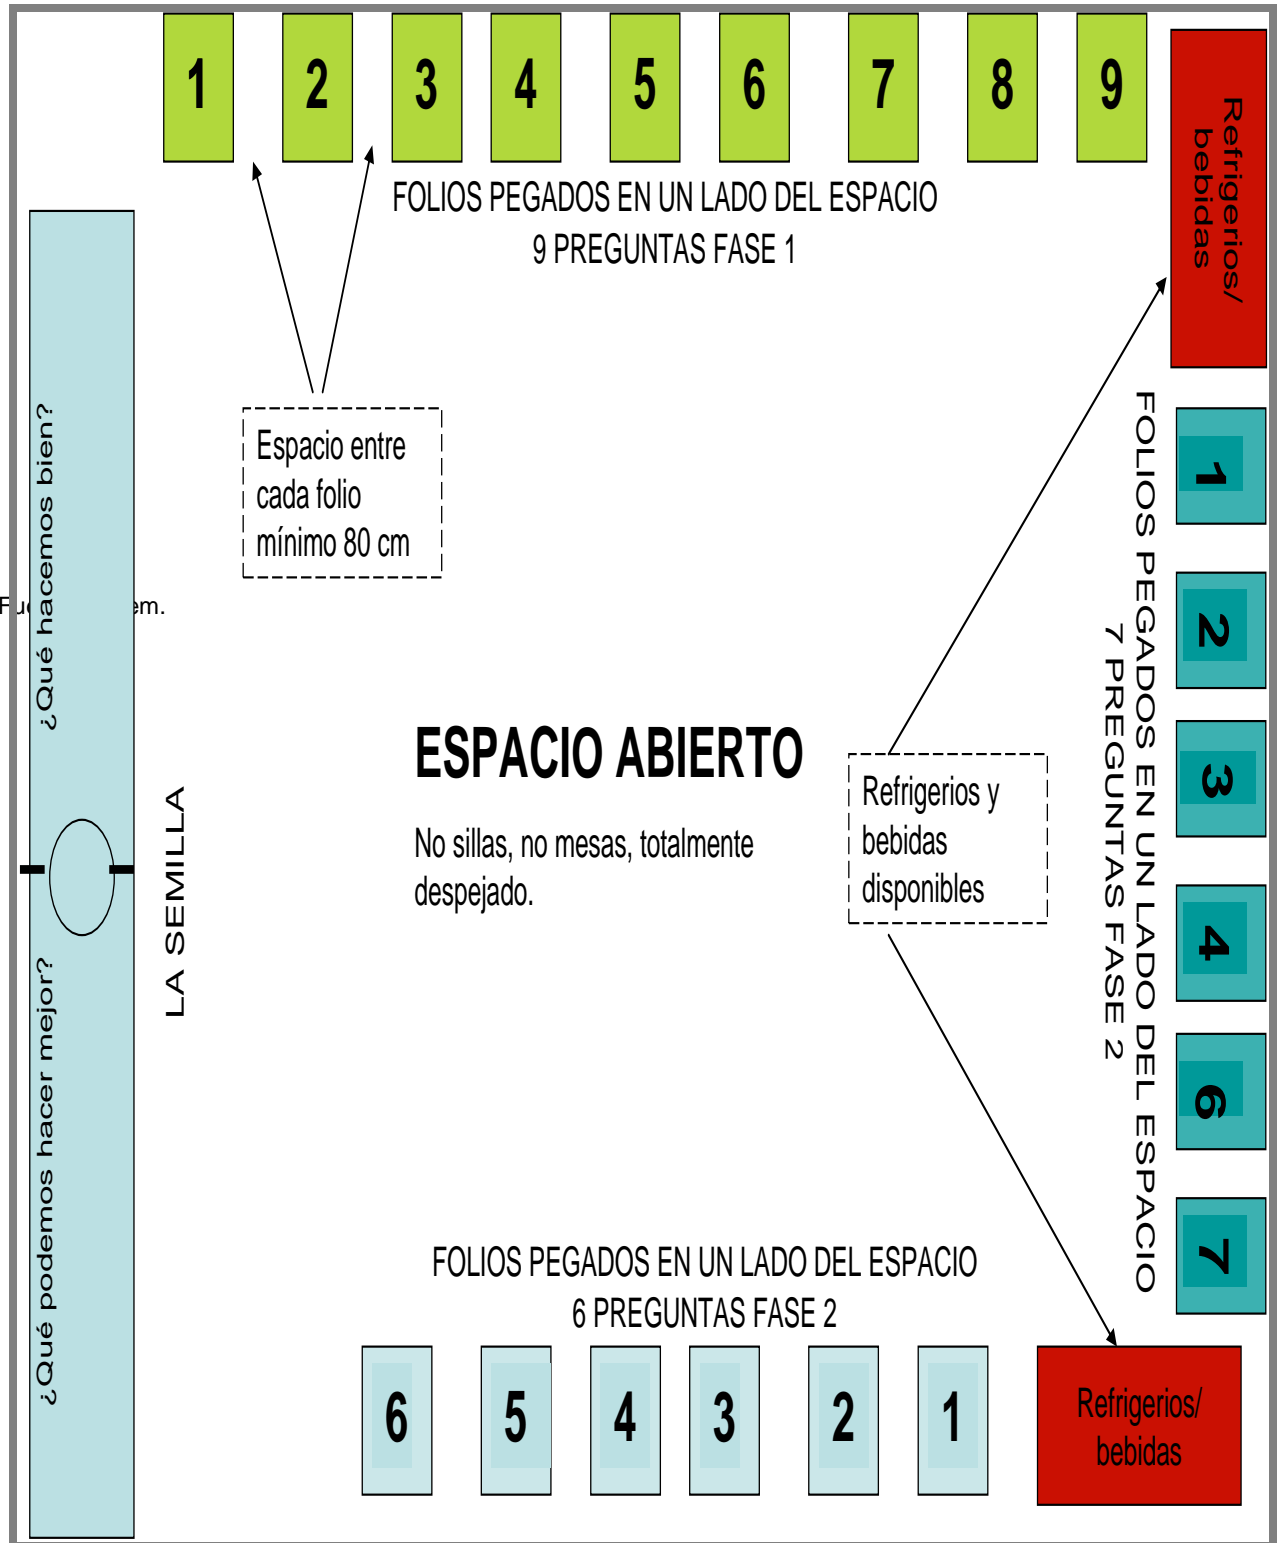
1 2 3 4 5 6 7 8 9

Refrigerios/ bebidas

FOLIOS PEGADOS EN UN LADO DEL ESPACIO
9 PREGUNTAS FASE 1

Espacio entre cada folio mínimo 80 cm

¿Qué hacemos bien?

Fu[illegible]em.

ESPACIO ABIERTO

No sillas, no mesas, totalmente despejado.

Refrigerios y bebidas disponibles

FOLIOS PEGADOS EN UN LADO DEL ESPACIO
7 PREGUNTAS FASE 2

1 2 3 4 6 7

LA SEMILLA

¿Qué podemos hacer mejor?

FOLIOS PEGADOS EN UN LADO DEL ESPACIO
6 PREGUNTAS FASE 2

6 5 4 3 2 1

Refrigerios/ bebidas